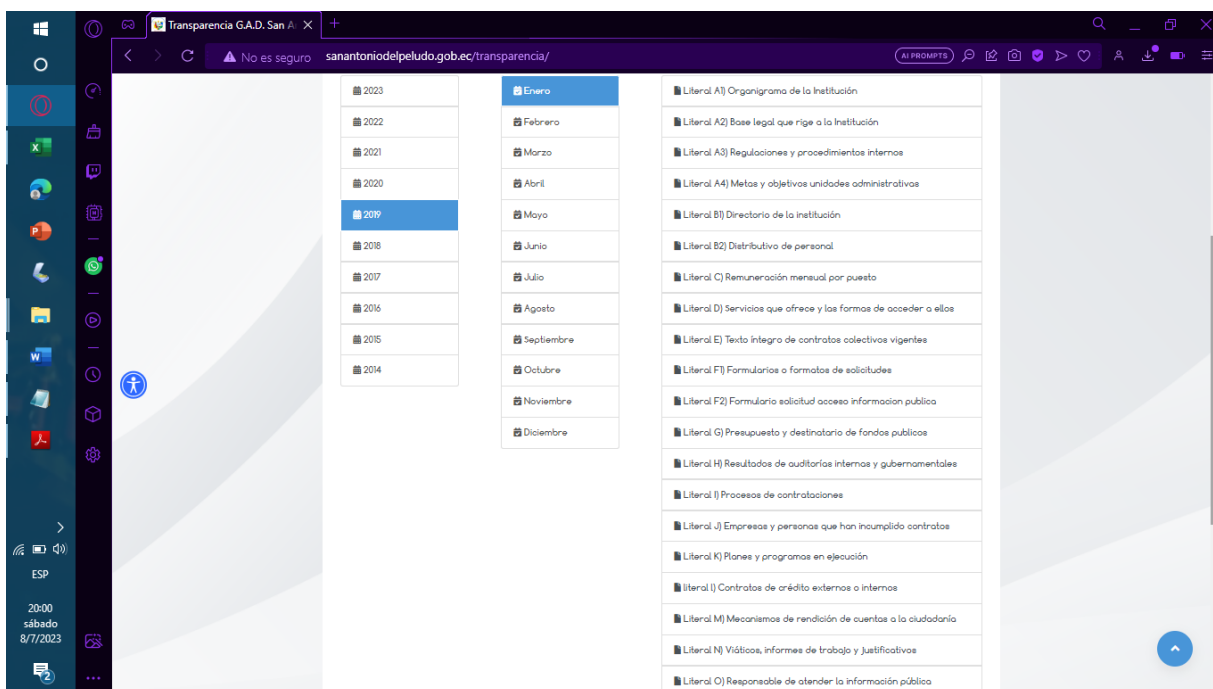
Transparencia G.A.D. San A

No es seguro sanantoniodelpeludo.gob.ec/transparencia/

AI PROMPTS

2023
2022
2021
2020
2019
2018
2017
2016
2015
2014

Enero
Febrero
Marzo
Abril
Mayo
Junio
Julio
Agosto
Septiembre
Octubre
Noviembre
Diciembre

Literal A1) Organigrama de la Institución
Literal A2) Base legal que rige a la Institución
Literal A3) Regulaciones y procedimientos internos
Literal A4) Metas y objetivos unidades administrativas
Literal B1) Directorio de la institución
Literal B2) Distributivo de personal
Literal C) Remuneración mensual por puesto
Literal D) Servicios que ofrece y las formas de acceder a ellos
Literal E) Texto íntegro de contratos colectivos vigentes
Literal F1) Formularios o formatos de solicitudes
Literal F2) Formulario solicitud acceso informacion publica
Literal G) Presupuesto y destinatario de fondos publicos
Literal H) Resultados de auditorías internas y gubernamentales
Literal I) Procesos de contrataciones
Literal J) Empresas y personas que han incumplido contratos
Literal K) Planes y programas en ejecución
literal l) Contratos de crédito externos o internos
Literal M) Mecanismos de rendición de cuentas a la ciudadanía
Literal N) Viáticos, informes de trabajo y justificativos
Literal O) Responsable de atender la información pública

ESP
20:00
sábado
8/7/2023
2